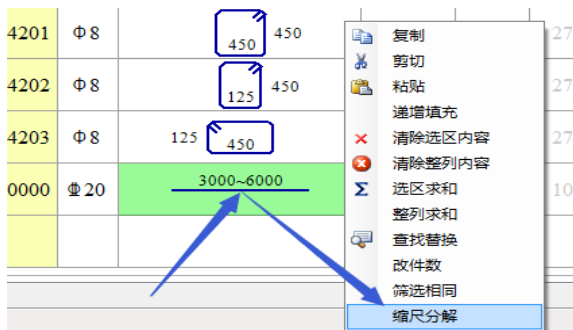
| 4201 | Φ8 | 450 450 |
|---|---|---|
| 4202 | Φ8 | 125 450 |
| 4203 | Φ8 | 125 450 |
| 0000 | Φ20 | 3000~6000 |

27
27
27
10

复制
剪切
粘贴
递增填充
清除选区内容
清除整列内容
选区求和
整列求和
查找替换
改件数
筛选相同
缩尺分解